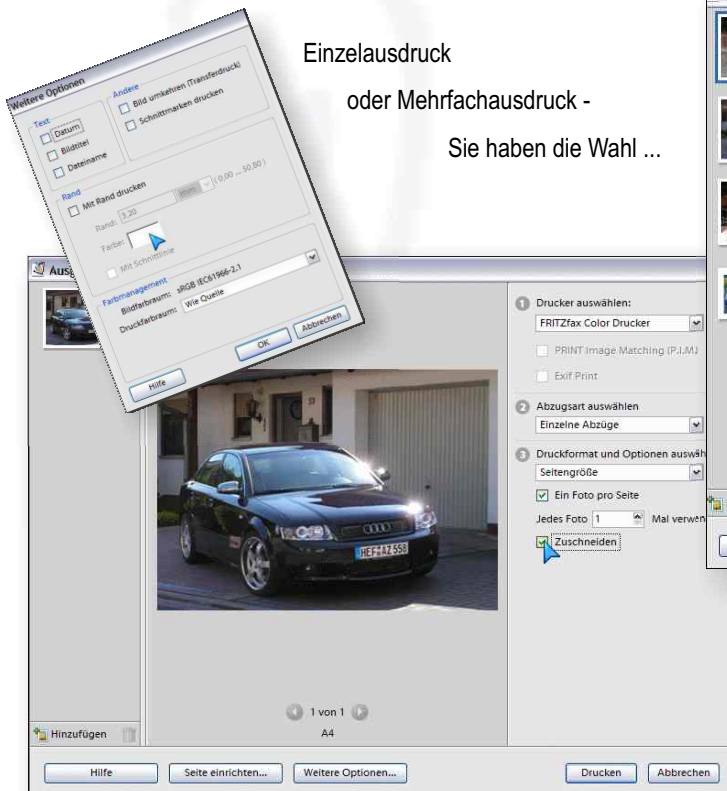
Einzelausdruck

oder Mehrfachausdruck -

Sie haben die Wahl ...

Weitere Optionen

Text
Datum
Bildtitel
Dateiname

Andere
Bild umkehren (Transferdruck)
Schnittmarken drucken

Rand
Mit Rand drucken
Rand: 3,20
mm
(0,00 ... 50,80)
Farbe:
Mit Schnittlinie

Farbmanagement
Bildfarbraum: sRGB IEC61966-2.1
Druckfarbraum: Wie Quelle

OK
Abbrechen
Hilfe

Ausg

1 Drucker auswählen:
FRITZfax Color Drucker
PRINT Image Matching (P.I.M.)
Exif Print

2 Abzugsart auswählen
Einzelne Abzüge

3 Druckformat und Optionen auswäh
Seitengröße
Ein Foto pro Seite
Jedes Foto 1 Mal verwen
Zuschneiden

HEF AZ 558

1 von 1
A4

Hinzufügen

Hilfe
Seite einrichten...
Weitere Optionen...
Drucken
Abbrechen